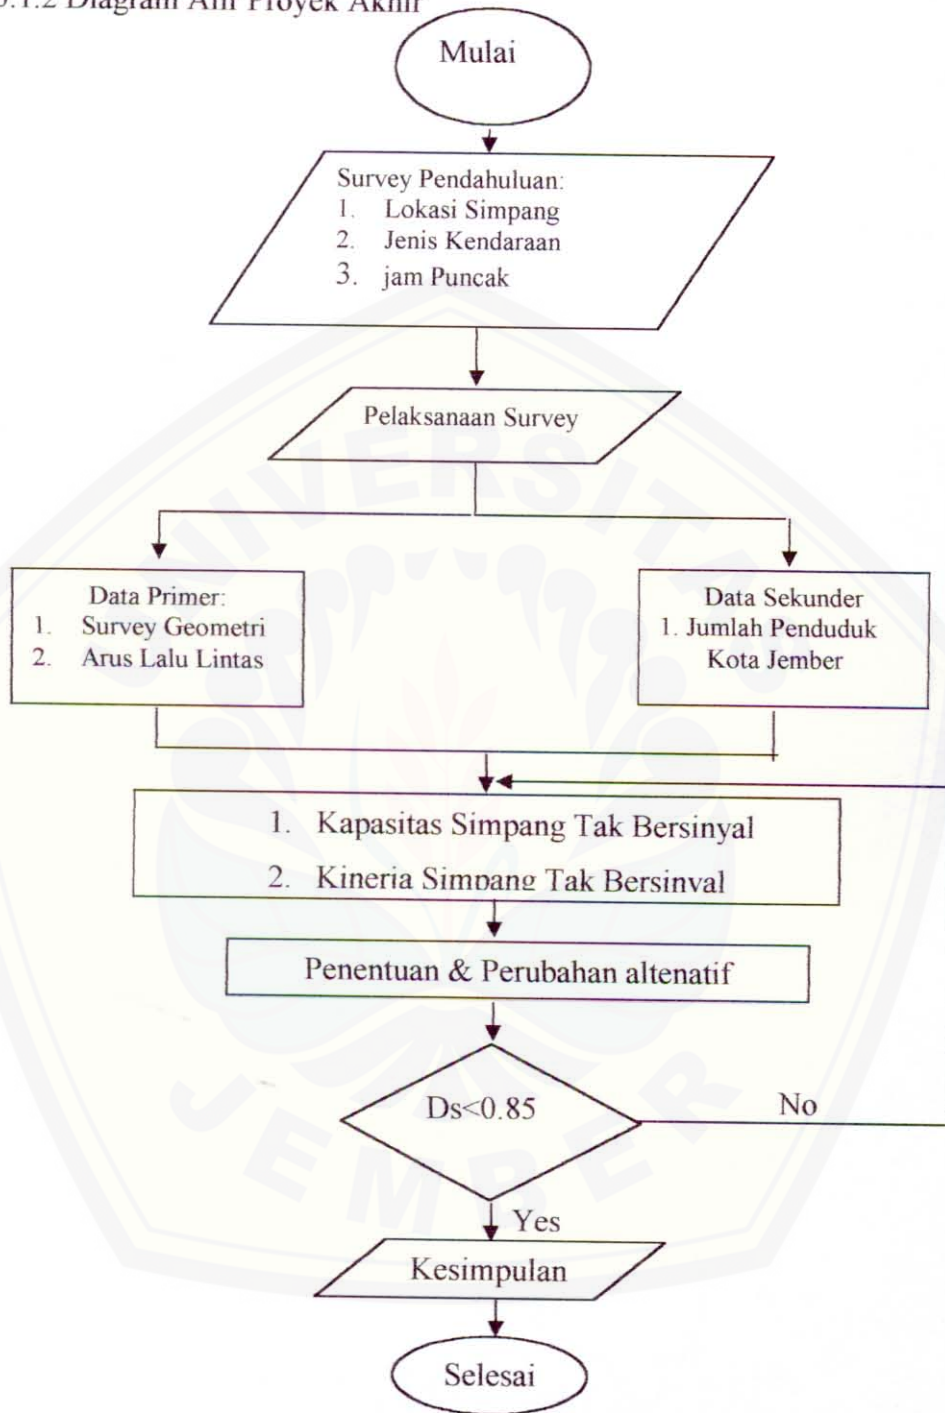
3.1.2 Diagram Alir Proyek Akhir

Mulai

Survey Pendahuluan:
1. Lokasi Simpang
2. Jenis Kendaraan
3. jam Puncak

Pelaksanaan Survey

Data Primer:
1. Survey Geometri
2. Arus Lalu Lintas

Data Sekunder
1. Jumlah Penduduk Kota Jember

1. Kapasitas Simpang Tak Bersinyal
2. Kinerja Simpang Tak Bersinyal

Penentuan & Perubahan altenatif

Ds<0.85

No

Yes

Kesimpulan

Selesai

UNIVERSITAS JEMBER